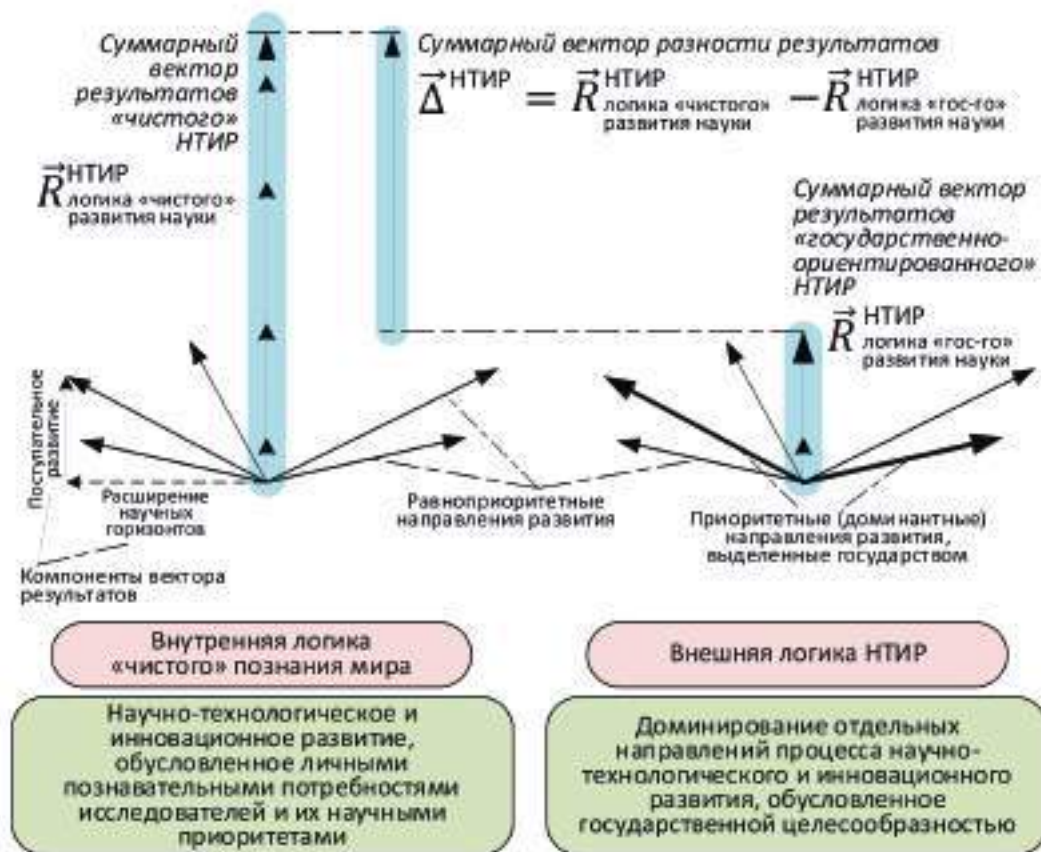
Суммарный вектор результатов «чистого» НТИР

$\vec{R}^{\text{НТИР}}_{\text{логика «чистого» развития науки}}$

Суммарный вектор разности результатов

$\vec{\Delta}^{\text{НТИР}} = \vec{R}^{\text{НТИР}}_{\text{логика «чистого» развития науки}} - \vec{R}^{\text{НТИР}}_{\text{логика «гос-го» развития науки}}$

Суммарный вектор результатов «государственно-ориентированного» НТИР

$\vec{R}^{\text{НТИР}}_{\text{логика «гос-го» развития науки}}$

Поступательное развитие

Расширение научных горизонтов

Компоненты вектора результатов

Равноприоритетные направления развития

Приоритетные (доминантные) направления развития, выделенные государством

Внутренняя логика «чистого» познания мира

Внешняя логика НТИР

Научно-технологическое и инновационное развитие, обусловленное личными познавательными потребностями исследователей и их научными приоритетами

Доминирование отдельных направлений процесса научно-технологического и инновационного развития, обусловленное государственной целесообразностью